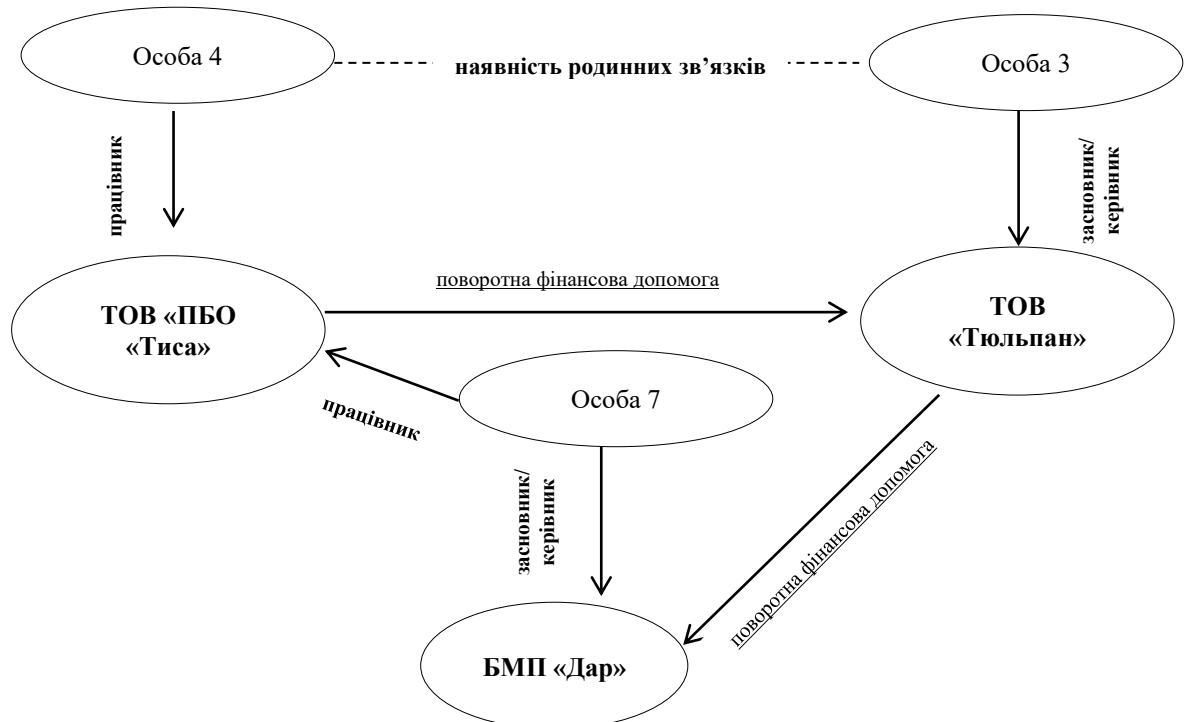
Особа 4

наявність родинних зв'язків

Особа 3

працівник

засновник/ керівник

поворотна фінансова допомога

ТОВ «ПБО «Тиса»

ТОВ «Тюльпан»

Особа 7

працівник

засновник/ керівник

поворотна фінансова допомога

БМП «Дар»